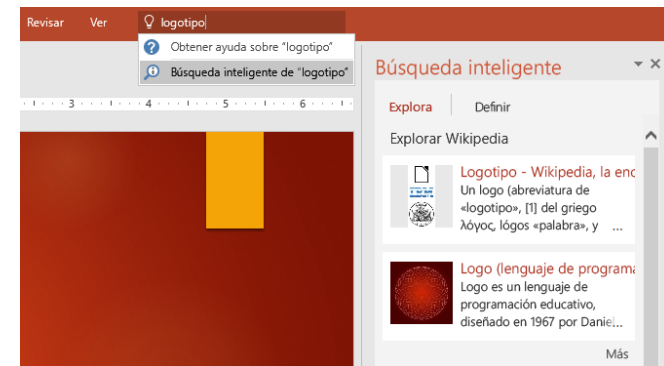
Revisar Ver logotipo

Obtener ayuda sobre "logotipo"

Búsqueda inteligente de "logotipo"

3 4 5 6

Búsqueda inteligente

Explora Definir

Explorar Wikipedia

Logotipo - Wikipedia, la enc

Un logo (abreviatura de «logotipo», [1] del griego λόγος, lógos «palabra», y ...

Logo (lenguaje de program

Logo es un lenguaje de programación educativo, diseñado en 1967 por Daniel...

Más